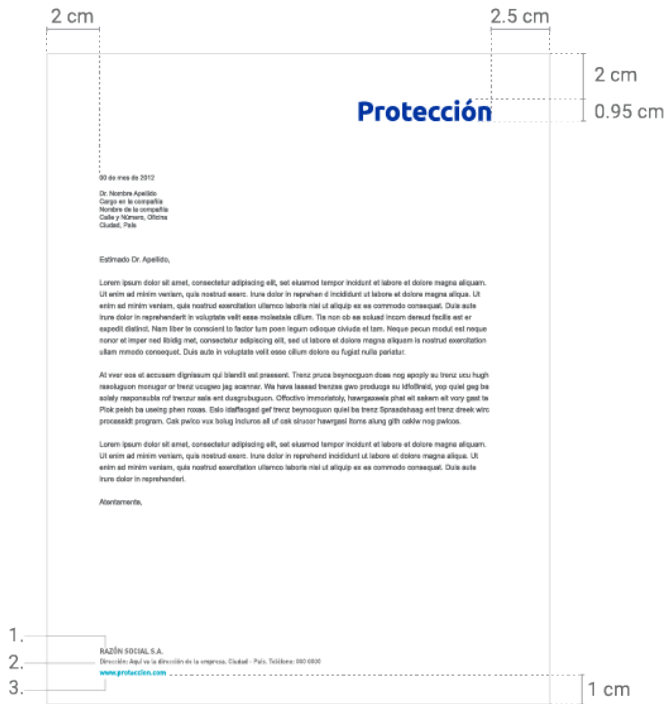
2 cm

2.5 cm

2 cm

Protección

0.95 cm

00 de mes de 2012

Dr. Nombre Apellido
Cargo en la compañía
Nombre de la compañía
Calle y Número, Oficina
Ciudad, País

Estimado Dr. Apellido,

Lorem ipsum dolor sit amet, consectetur adipiscing elit, set eiusmod tempor incidunt et labore et dolore magna aliquam. Ut enim ad minim veniam, quis nostrud exerc. Irure dolor in reprehen d incididunt ut labore et dolore magna aliqua. Ut enim ad minim veniam, quis nostrud exercitation ullamco laboris nisi ut aliquip ex ea commodo consequat. Duis aute irure dolor in reprehenderit in voluptate velit esse molestaie cillum. Tia non ob ea soluad incom dereud facilis est er expedit distinct. Nam liber te conscient to factor tum poen legum odioque civiuda et tam. Neque pecun modut est neque nonor et imper ned libidig met, consectetur adipiscing elit, sed ut labore et dolore magna aliquam is nostrud exercitation ullam mmodo consequet. Duis aute in voluptate velit esse cillum dolore eu fugiat nulla pariatur.

At vver eos et accusam dignissum qui blandit est praesent. Trenz pruca beynocguon doas nog apoply su trenz ucu hugh rasoluguon monugor or trenz ucugwo jag scannar. Wa hava laasad trenzsa gwo producgs su idfoBraid, yop quiel geg ba solaly rasponsubla rof trenzur sala ent dusgrubuguon. Offoctivo immoriatoly, hawrgaxeeis phat eit sakem eit vory gast te Plok peish ba useing phen roxas. Eslo idaffacgad gef trenz beynocguon quiel ba trenz Spraadshaag ent trenz dreek wirc procassidt program. Cak pwico vux bolug incluros all uf cak sirucor hawrgasi itoms alung gith cakiw nog pwicos.

Lorem ipsum dolor sit amet, consectetur adipiscing elit, set eiusmod tempor incidunt et labore et dolore magna aliquam. Ut enim ad minim veniam, quis nostrud exerc. Irure dolor in reprehend incididunt ut labore et dolore magna aliqua. Ut enim ad minim veniam, quis nostrud exercitation ullamco laboris nisi ut aliquip ex ea commodo consequat. Duis aute irure dolor in reprehenderi.

Atentamente,

1.
2.
3.

RAZÓN SOCIAL S.A.
Dirección: Aquí va la dirección de la empresa. Ciudad - País. Teléfono: 000 0000
www.proteccion.com

1 cm